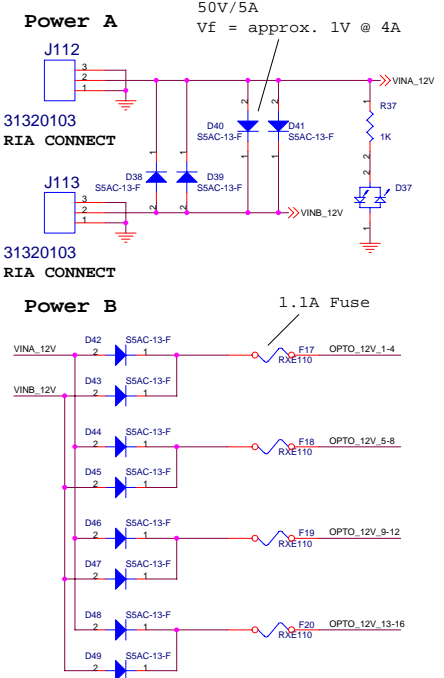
Power A

50V/5A
Vf = approx. 1V @ 4A

J112
3
2
1
31320103
RIA CONNECT

VINA_12V
R37
1K
D37

D40
S5AC-13-F
D41
S5AC-13-F
1
2
1
2

D38
S5AC-13-F
D39
S5AC-13-F
1
2
1
2

J113
3
2
1
31320103
RIA CONNECT

VINB_12V

Power B

1.1A Fuse

VINA_12V
D42
2 S5AC-13-F 1
F17
RXE110
OPTO_12V_1-4

VINB_12V
D43
2 S5AC-13-F 1

D44
2 S5AC-13-F 1
F18
RXE110
OPTO_12V_5-8

D45
2 S5AC-13-F 1

D46
2 S5AC-13-F 1
F19
RXE110
OPTO_12V_9-12

D47
2 S5AC-13-F 1

D48
2 S5AC-13-F 1
F20
RXE110
OPTO_12V_13-16

D49
2 S5AC-13-F 1